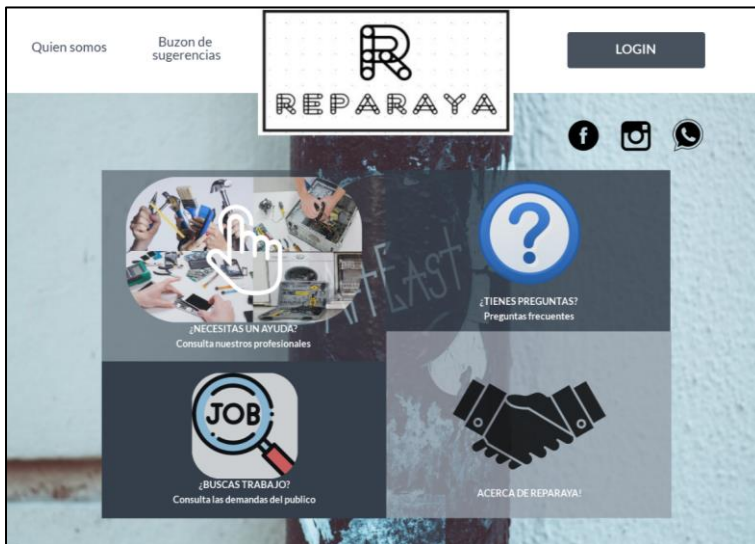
Quien somos

Buzon de sugerencias

R

REPARAYA

LOGIN

f

¿NECESITAS UN AYUDA?
Consulta nuestros profesionales

?

¿TIENES PREGUNTAS?
Preguntas frecuentes

JOB

¿BUSCAS TRABAJO?
Consulta las demandas del publico

ACERCA DE REPARAYA!